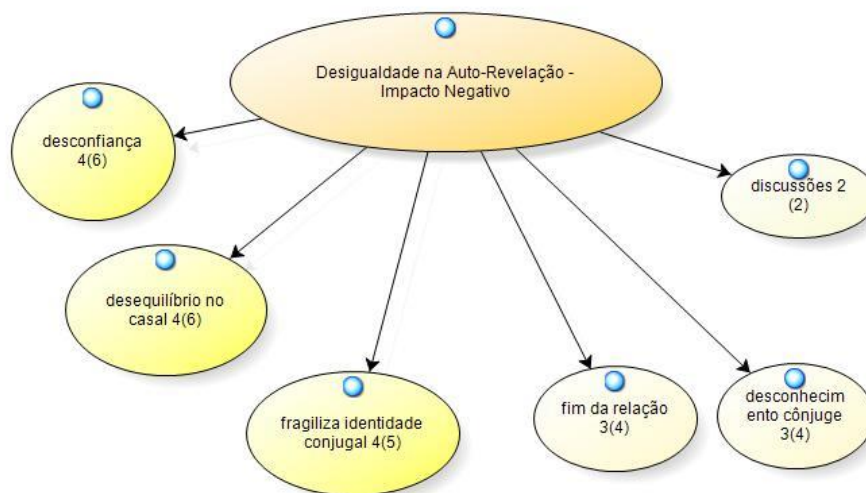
Desigualdade na Auto-Revelação - Impacto Negativo

desconfiança 4(6)

discussões 2 (2)

desequilíbrio no casal 4(6)

fragiliza identidade conjugal 4(5)

fim da relação 3(4)

desconhecim ento cônjuge 3(4)